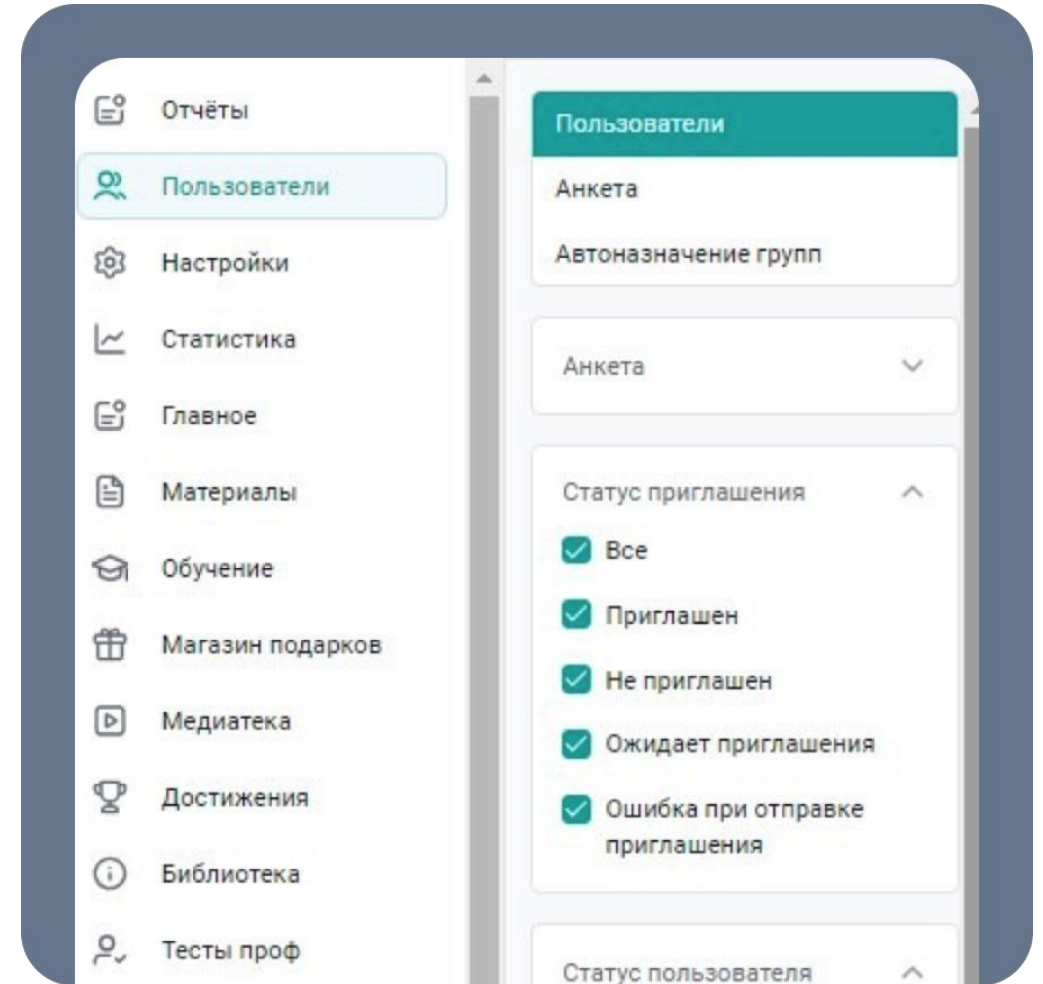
Отчёты
Пользователи
Настройки
Статистика
Главное
Материалы
Обучение
Магазин подарков
Медиатека
Достижения
Библиотека
Тесты проф

Пользователи
Анкета
Автоназначение групп

Анкета

Статус приглашения
Все
Приглашен
Не приглашен
Ожидает приглашения
Ошибка при отправке приглашения

Статус пользователя